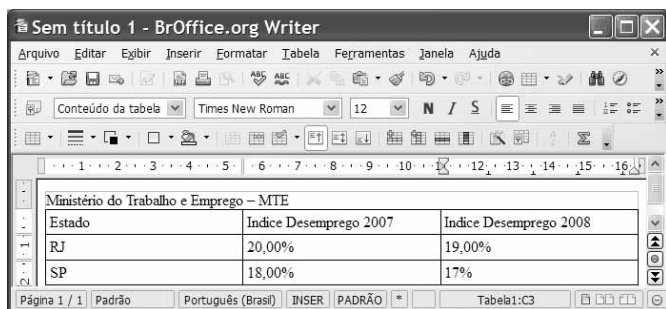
Sem título 1 - BrOffice.org Writer

Arquivo Editar Exibir Inserir Formatar Tabela Ferramentas Janela Ajuda

Conteúdo da tabela Times New Roman 12 N I S

1 2 3 4 5 6 7 8 9 10 11 12 13 14 15 16

Ministério do Trabalho e Emprego – MTE

| Estado | Indice Desemprego 2007 | Indice Desemprego 2008 |
|---|---|---|
| RJ | 20,00% | 19,00% |
| SP | 18,00% | 17% |

Página 1 / 1 Padrão Português (Brasil) INSER PADRÃO * Tabela1:C3